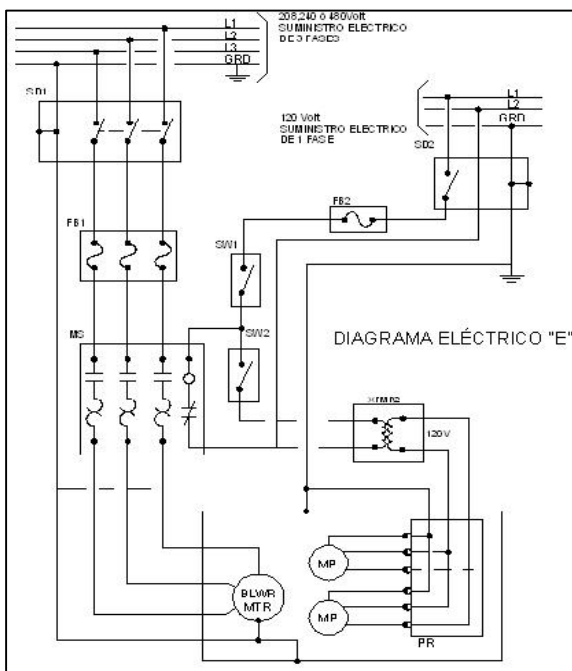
L1
L2
L3
GRD
208,240 ó 480Volt
SUMINISTRO ELECTRICO
DE 3 FASES

SD1

120 Volt
SUMINISTRO ELECTRICO
DE 1 FASE

L1
L2
GRD

SD2

FB2

FB1

SW1

SW2

MS

DIAGRAMA ELÉCTRICO "E"

XFMR2

120V

MP

MP

BLWR
MTR

PR